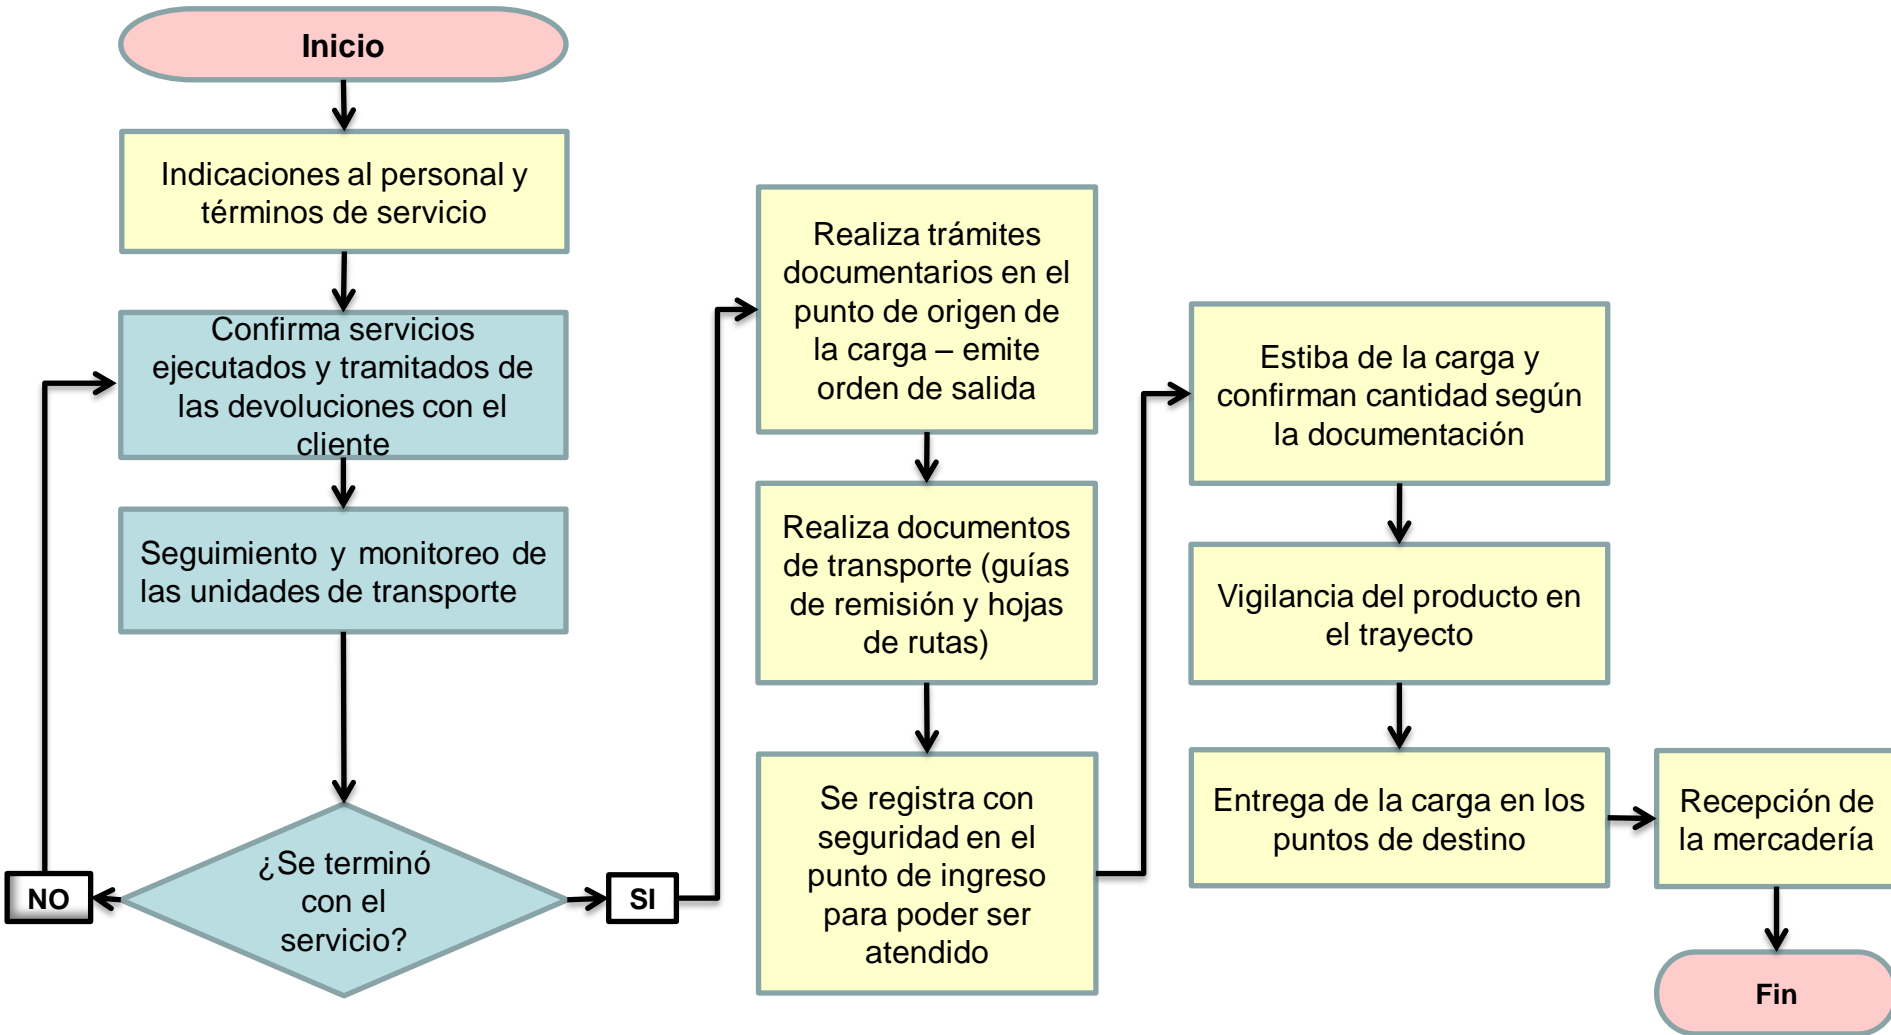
Inicio

Indicaciones al personal y términos de servicio

Confirma servicios ejecutados y tramitados de las devoluciones con el cliente

Seguimiento y monitoreo de las unidades de transporte

¿Se terminó con el servicio?

NO

SI

Realiza trámites documentarios en el punto de origen de la carga – emite orden de salida

Realiza documentos de transporte (guías de remisión y hojas de rutas)

Se registra con seguridad en el punto de ingreso para poder ser atendido

Estiba de la carga y confirman cantidad según la documentación

Vigilancia del producto en el trayecto

Entrega de la carga en los puntos de destino

Recepción de la mercadería

Fin